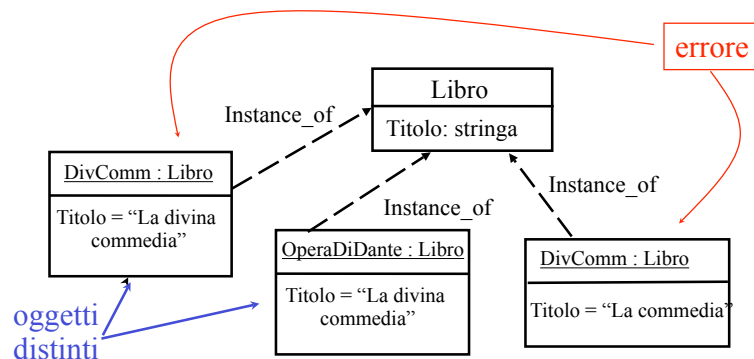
errore

Libro
Titolo: stringa

Instance_of

DivComm : Libro
Titolo = “La divina commedia”

Instance_of

Instance_of

OperaDiDante : Libro
Titolo = “La divina commedia”

DivComm : Libro
Titolo = “La commedia”

oggetti distinti